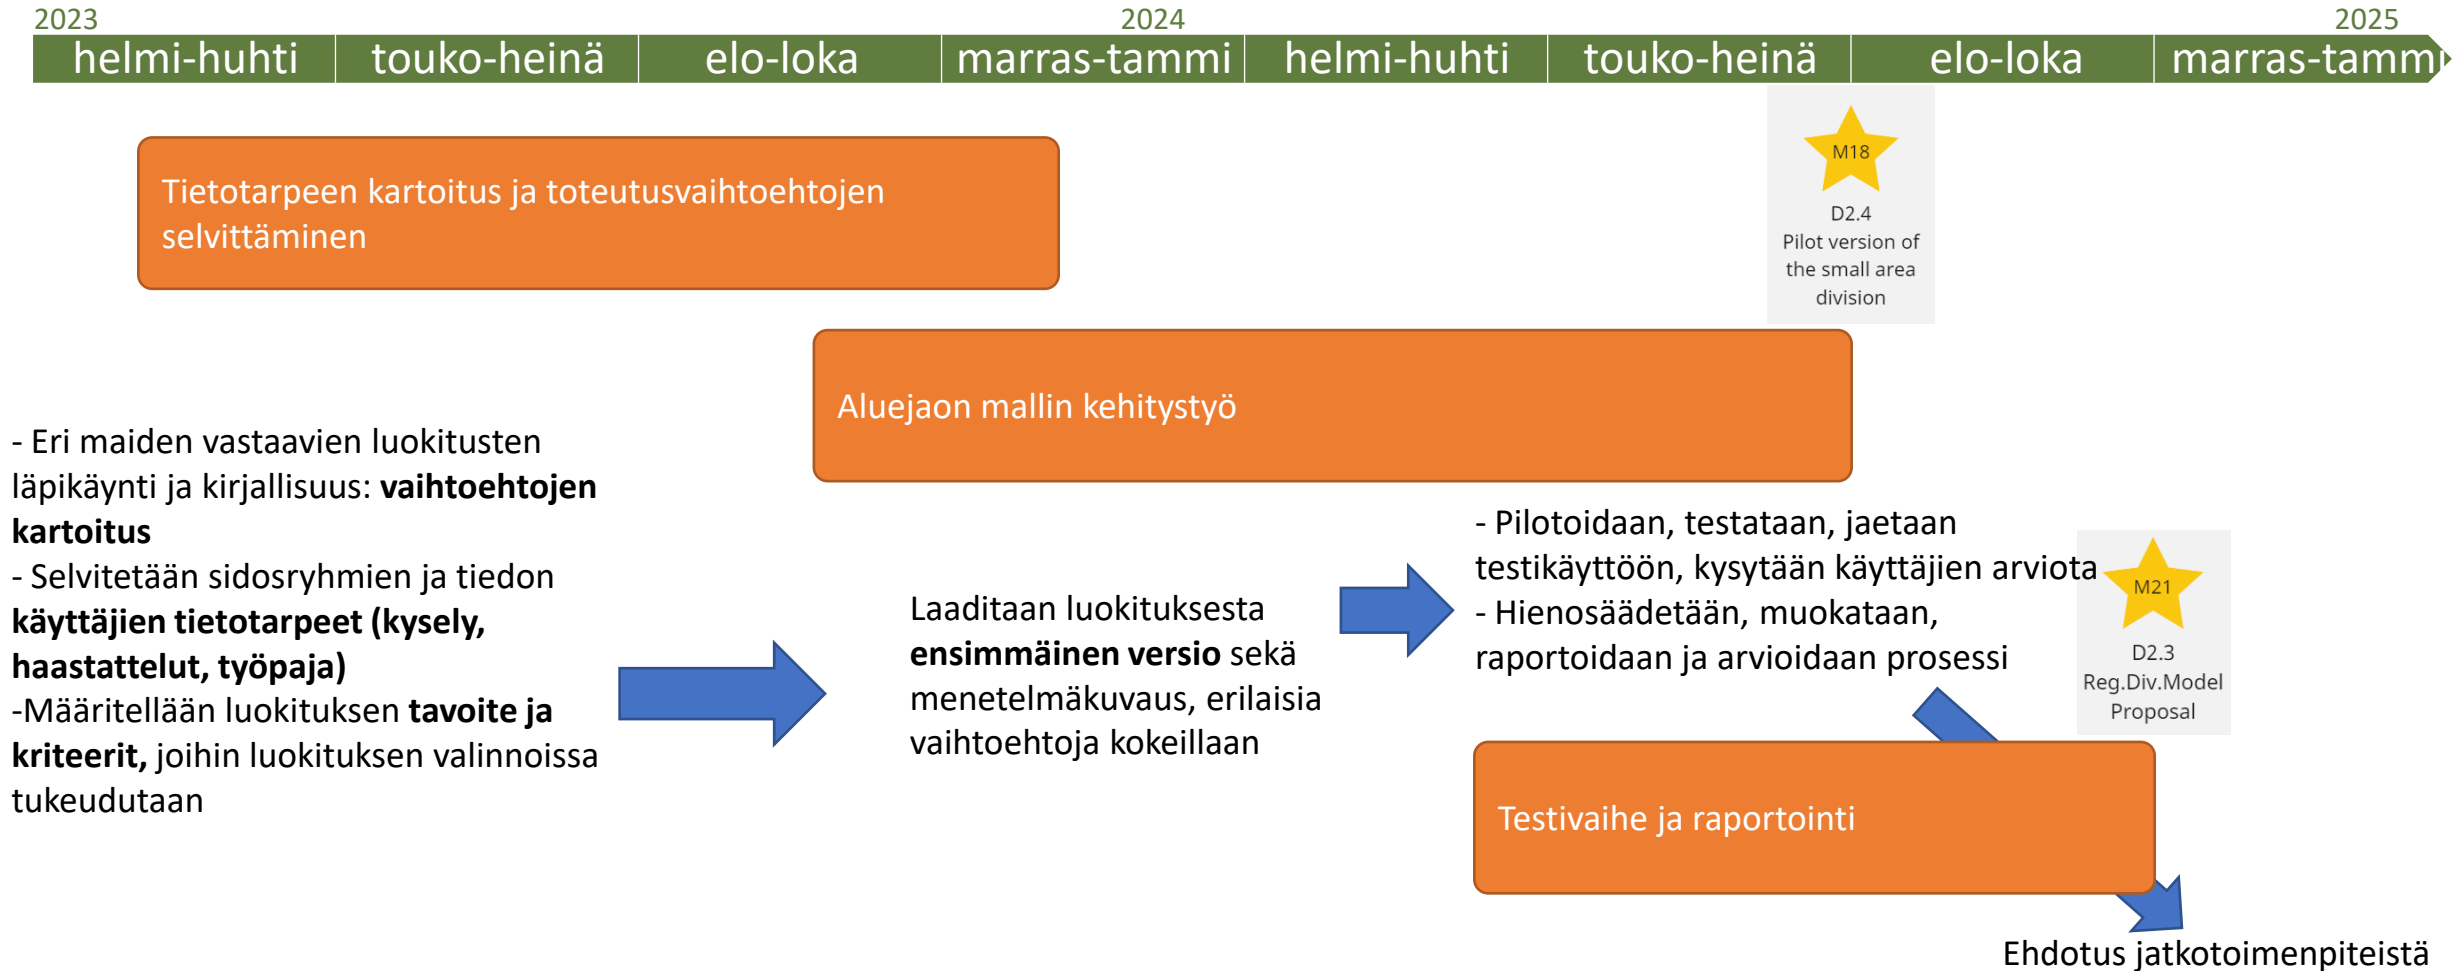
2023 2024 2025

| helmi-huhti | touko-heinä | elo-loka | marras-tammi | helmi-huhti | touko-heinä | elo-loka | marras-tammi |
|---|---|---|---|---|---|---|---|

Tietotarpeen kartoitus ja toteutusvaihtoehtojen selvittäminen

M18

D2.4
Pilot version of the small area division

Aluejaon mallin kehitystyö

- Eri maiden vastaavien luokitusten läpikäynti ja kirjallisuus: **vaihtoehtojen kartoitus**
- Selvitetään sidosryhmien ja tiedon **käyttäjien tietotarpeet (kysely, haastattelut, työpaja)**
-Määritellään luokituksen **tavoite ja kriteerit,** joihin luokituksen valinnoissa tukeudutaan

Laaditaan luokituksesta **ensimmäinen versio** sekä menetelmäkuvaus, erilaisia vaihtoehtoja kokeillaan

- Pilotoidaan, testataan, jaetaan testikäyttöön, kysytään käyttäjien arviota
- Hienosäädetään, muokataan, raportoidaan ja arvioidaan prosessi

M21

D2.3
Reg.Div.Model Proposal

Testivaihe ja raportointi

Ehdotus jatkotoimenpiteistä